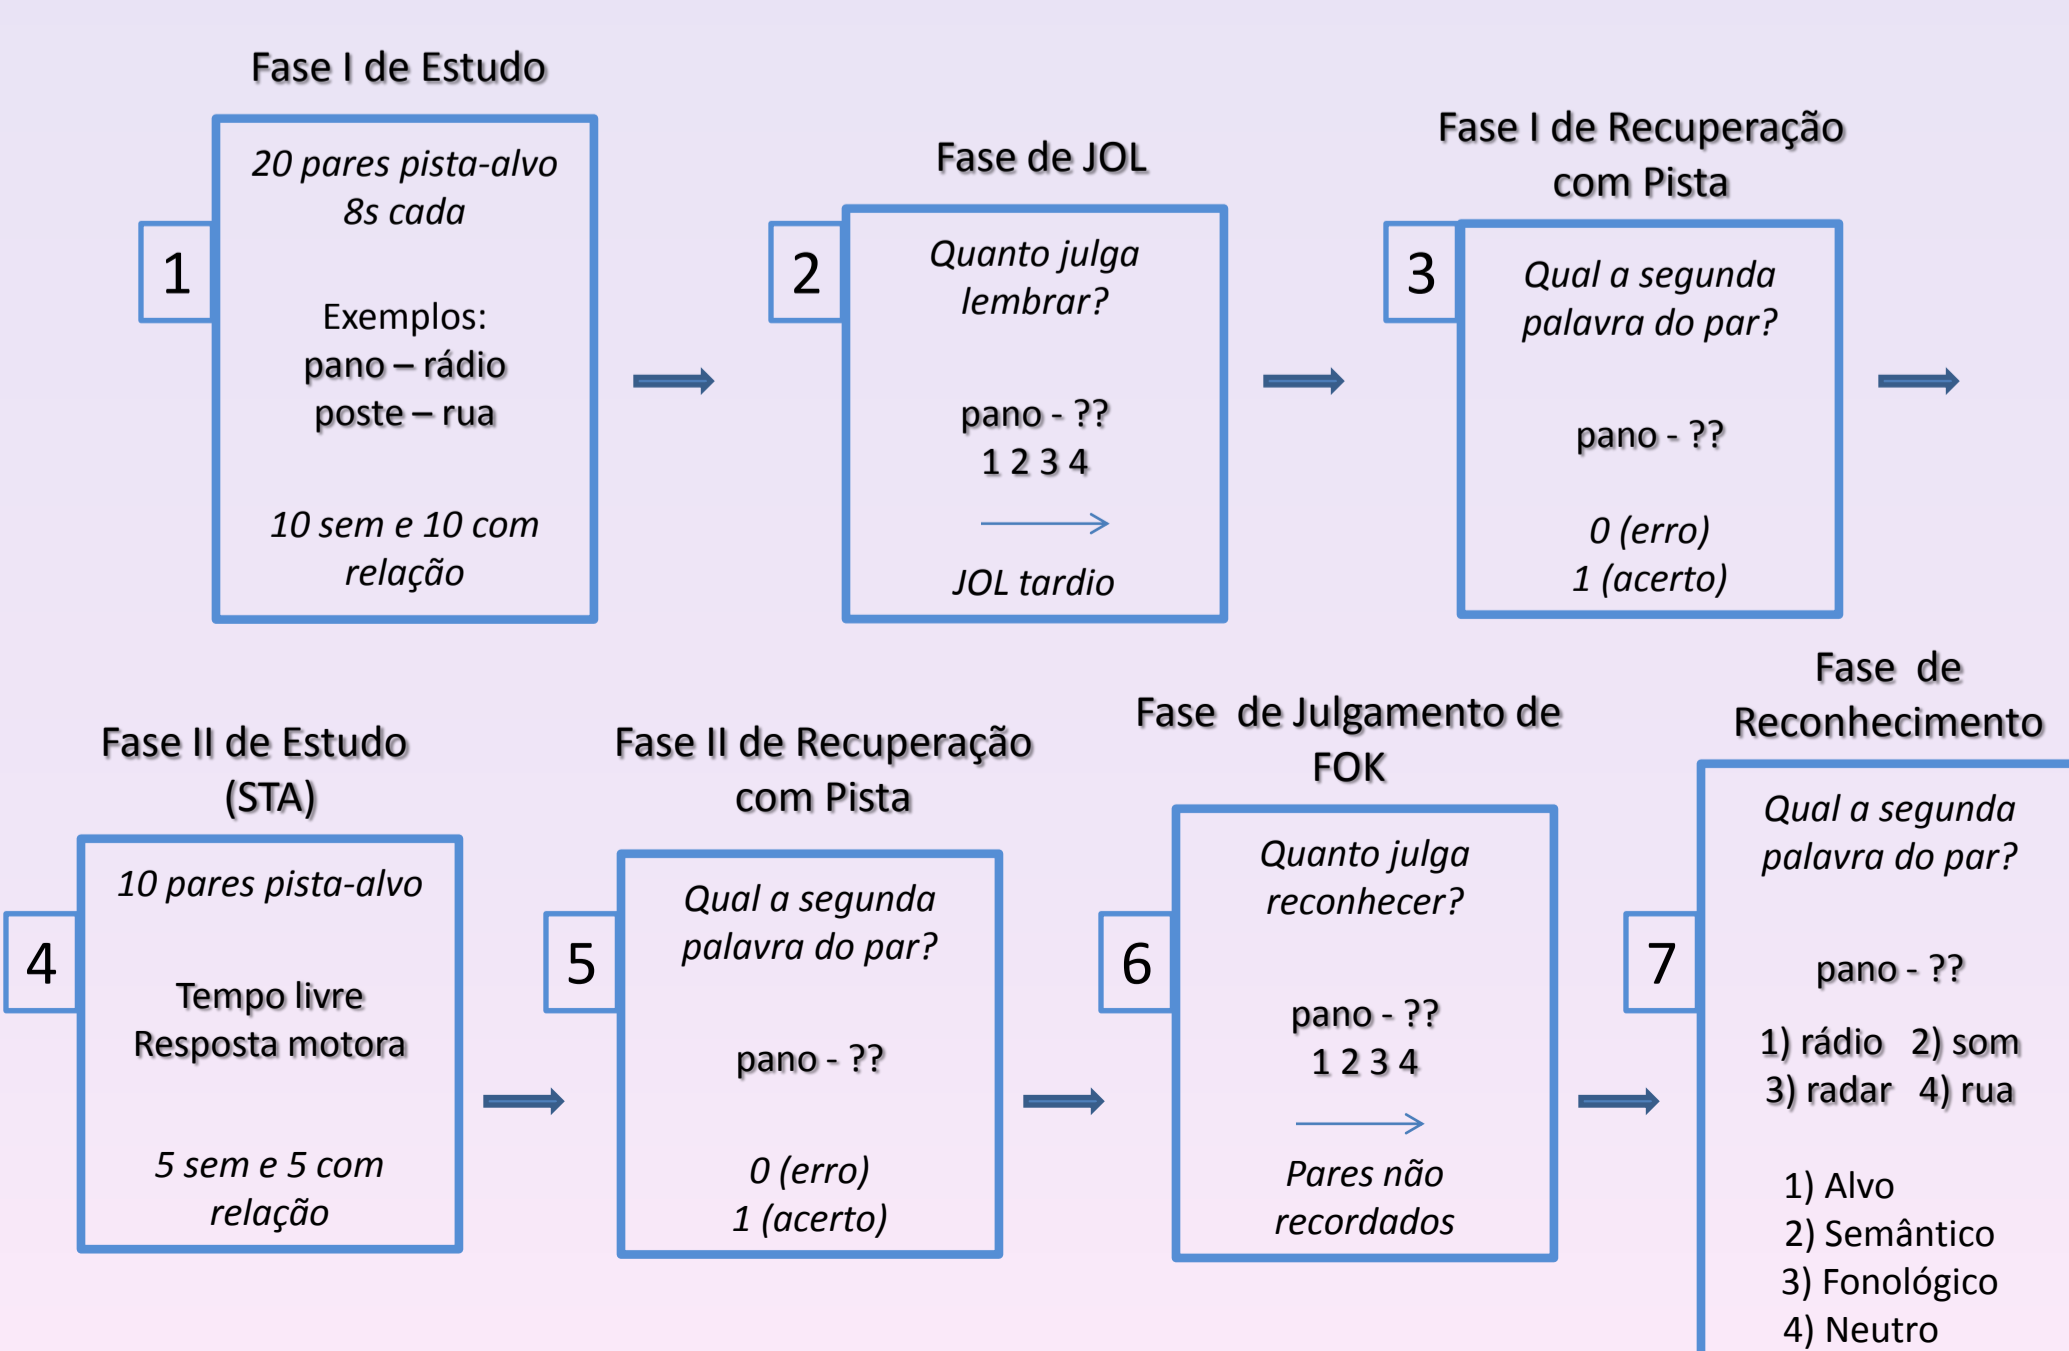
Fase I de Estudo

1

20 pares pista-alvo
8s cada

Exemplos:
pano – rádio
poste – rua

10 sem e 10 com relação

Fase de JOL

2

Quanto julga lembrar?

pano - ??
1 2 3 4

JOL tardio

Fase I de Recuperação com Pista

3

Qual a segunda palavra do par?

pano - ??

0 (erro)
1 (acerto)

Fase II de Estudo (STA)

4

10 pares pista-alvo

Tempo livre
Resposta motora

5 sem e 5 com relação

Fase II de Recuperação com Pista

5

Qual a segunda palavra do par?

pano - ??

0 (erro)
1 (acerto)

Fase de Julgamento de FOK

6

Quanto julga reconhecer?

pano - ??
1 2 3 4

Pares não recordados

Fase de Reconhecimento

7

Qual a segunda palavra do par?

pano - ??

1) rádio 2) som
3) radar 4) rua

1) Alvo
2) Semântico
3) Fonológico
4) Neutro